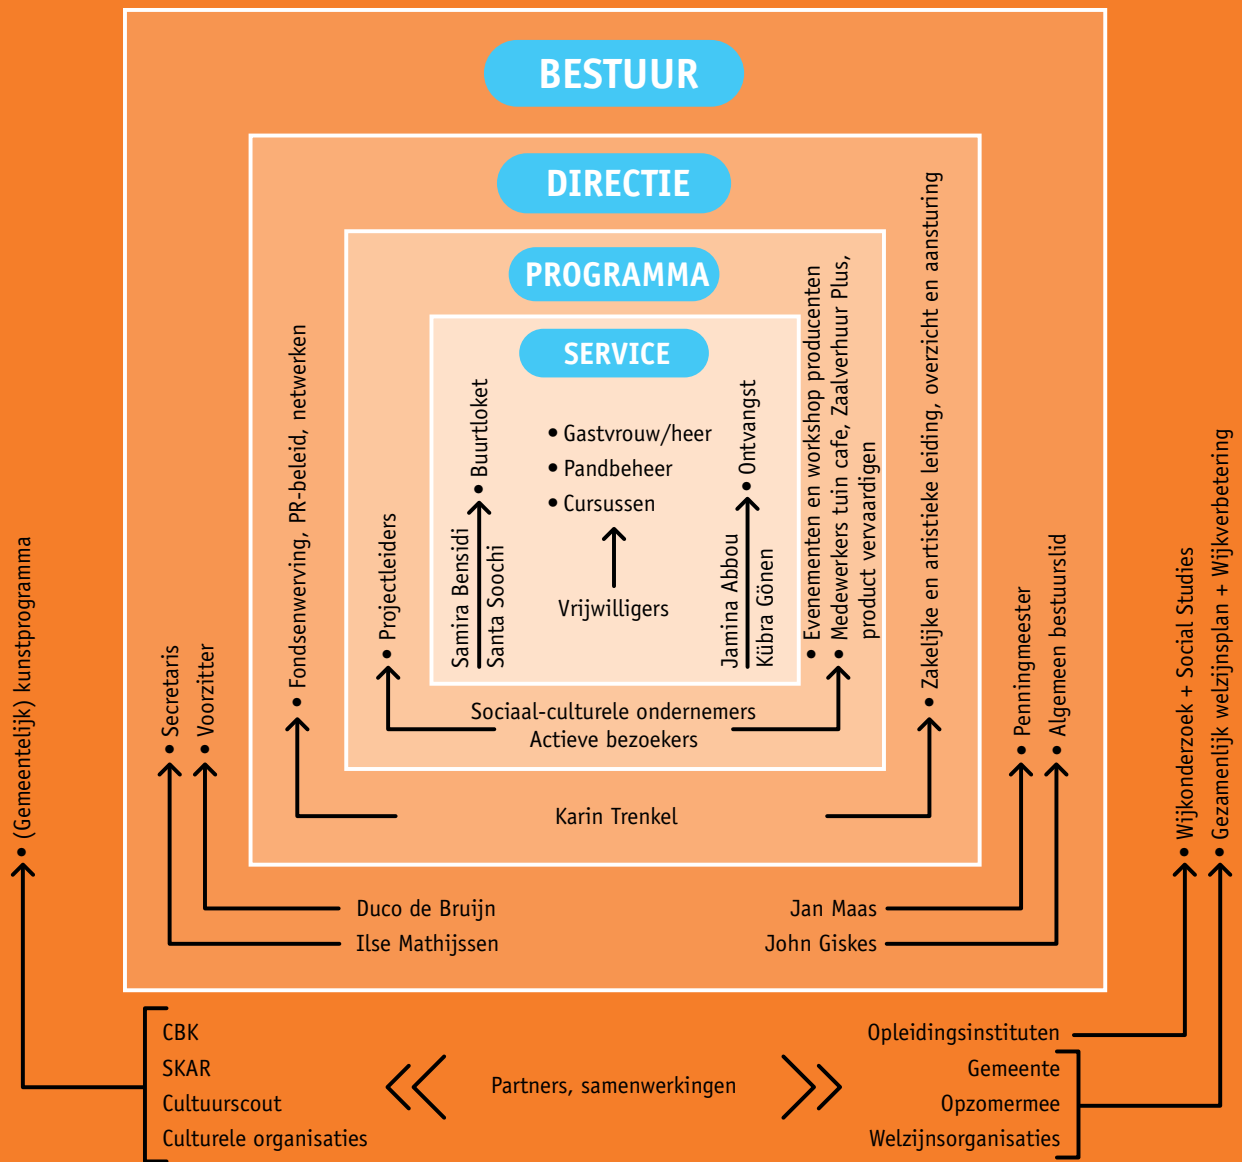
BESTUUR

DIRECTIE

PROGRAMMA

SERVICE

• Gastvrouw/heer
• Pandbeheer
• Cursussen

Vrijwilligers

• Buurtloket

Samira Bensidi
Santa Soochi

• Ontvangst

Jamina Abbou
Kübra Gönen

• Projectleiders

• Evenementen en workshop producenten
• Medewerkers tuin cafe, Zaalverhuur Plus, product vervaardigen

Sociaal-culturele ondernemers
Actieve bezoekers

• Fondsenwerving, PR-beleid, netwerken

• Zakelijke en artistieke leiding, overzicht en aansturing

Karin Trenkel

• Secretaris
• Voorzitter

Duco de Bruijn
Ilse Mathijssen

• Penningmeester
• Algemeen bestuurslid

Jan Maas
John Giskes

• (Gemeentelijk) kunstprogramma

• Wijkonderzoek + Social Studies
• Gezamenlijk welzijnsplan + Wijkverbetering

CBK
SKAR
Cultuurscout
Culturele organisaties

Partners, samenwerkingen

Opleidingsinstituten
Gemeente
Opzomermee
Welzijnsorganisaties